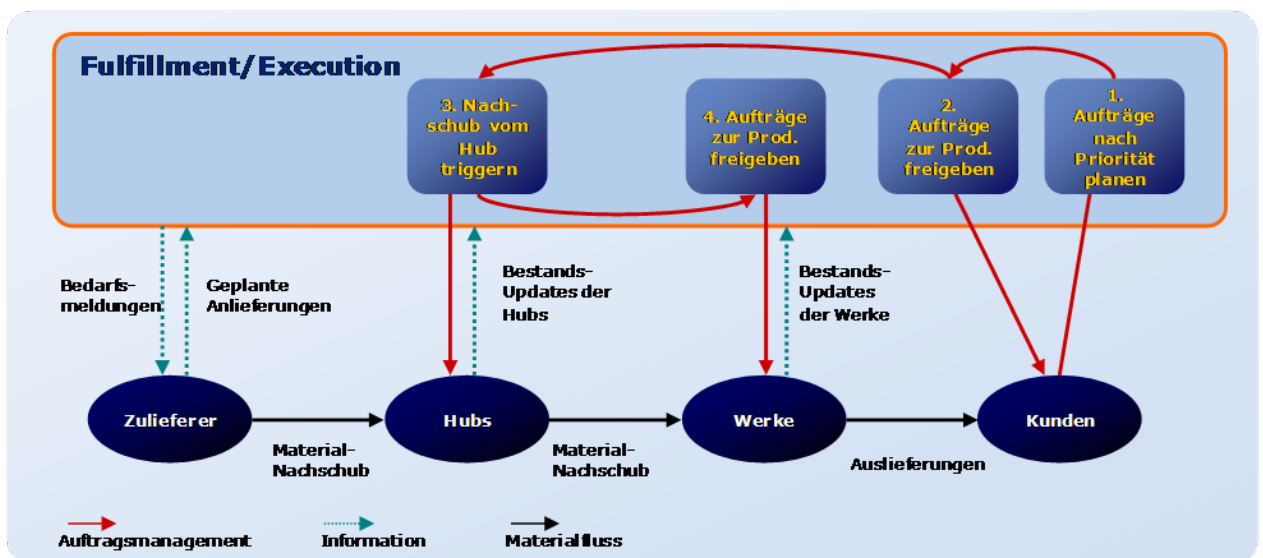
Fulfillment/Execution

3. Nachschub vom Hub triggern

4. Aufträge zur Prod. freigeben

2. Aufträge zur Prod. freigeben

1. Aufträge nach Priorität planen

Bedarfsmeldungen

Geplante Anlieferungen

Bestands-Updates der Hubs

Bestands-Updates der Werke

Zulieferer

Hubs

Werke

Kunden

Material-Nachschub

Material-Nachschub

Auslieferungen

Auftragsmanagement

Information

Materialfluss